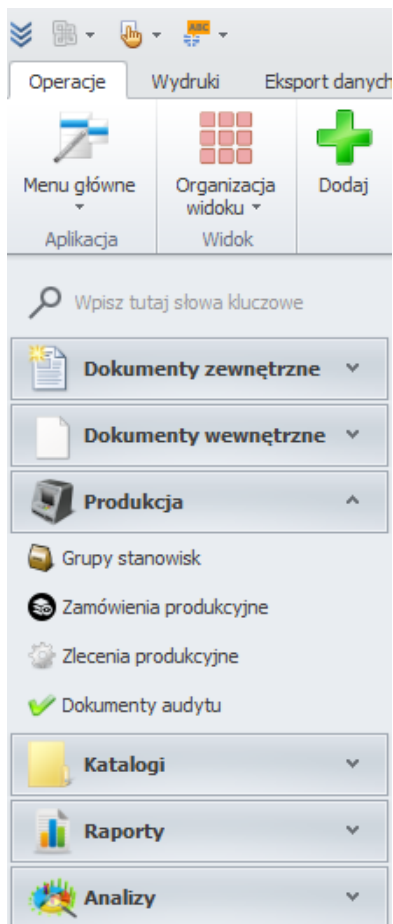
ABC

Operacje | Wydruki | Eksport danych

Menu główne

Organizacja widoku

Dodaj

Aplikacja | Widok

Wpisz tutaj słowa kluczowe

Dokumenty zewnętrzne

Dokumenty wewnętrzne

Produkcja

Grupy stanowisk

Zamówienia produkcyjne

Zlecenia produkcyjne

Dokumenty audytu

Katalogi

Raporty

Analizy